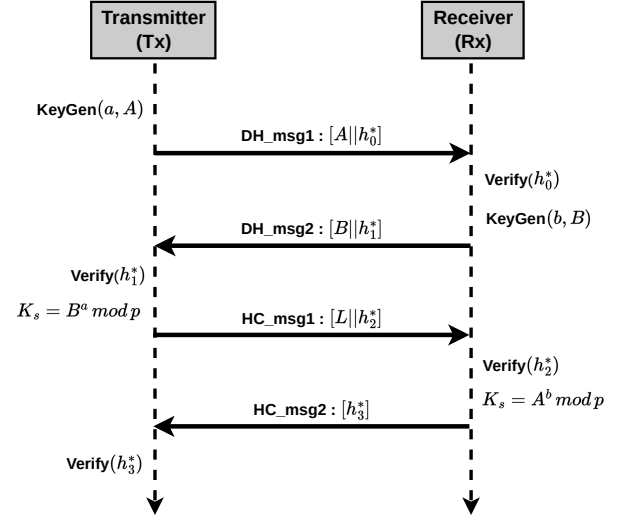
Transmitter (Tx)

Receiver (Rx)

KeyGen$(a, A)$

DH_msg1 : $[A||h_0^*]$

Verify$(h_0^*)$

KeyGen$(b, B)$

DH_msg2 : $[B||h_1^*]$

Verify$(h_1^*)$

$K_s = B^a \, mod \, p$

HC_msg1 : $[L||h_2^*]$

Verify$(h_2^*)$

$K_s = A^b \, mod \, p$

HC_msg2 : $[h_3^*]$

Verify$(h_3^*)$